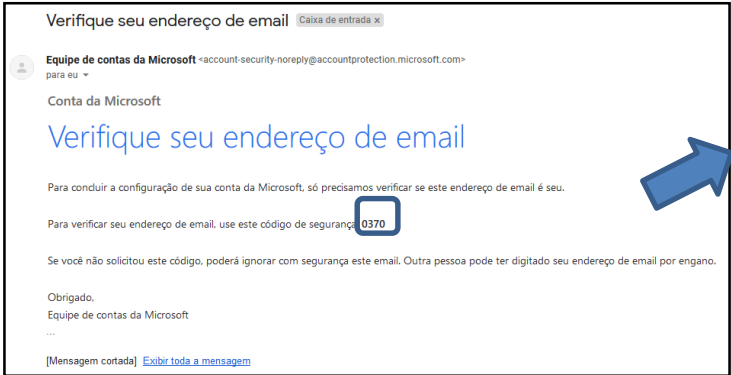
Verifique seu endereço de email Caixa de entrada ×

Equipe de contas da Microsoft <account-security-noreply@accountprotection.microsoft.com>
para eu

Conta da Microsoft

Verifique seu endereço de email

Para concluir a configuração de sua conta da Microsoft, só precisamos verificar se este endereço de email é seu.

Para verificar seu endereço de email, use este código de segurança: 0370

Se você não solicitou este código, poderá ignorar com segurança este email. Outra pessoa pode ter digitado seu endereço de email por engano.

Obrigado,
Equipe de contas da Microsoft
...

[Mensagem cortada] Exibir toda a mensagem